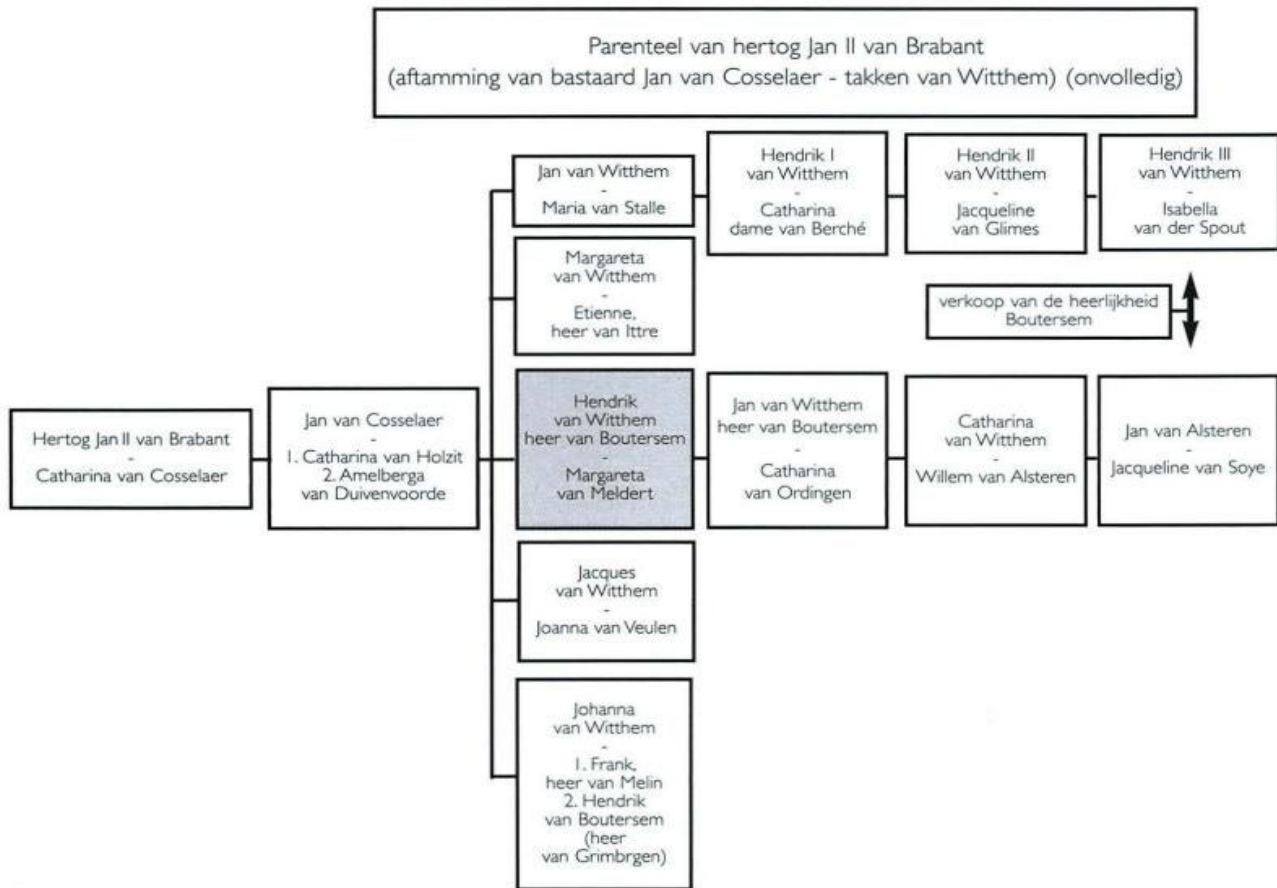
Parenteel van hertog Jan II van Brabant
(aftamming van bastaard Jan van Cosselaer - takken van Witthem) (onvolledig)

Hertog Jan II van Brabant
-
Catharina van Cosselaer

Jan van Cosselaer
-
1. Catharina van Holzit
2. Amelberga van Duivenvoorde

Jan van Witthem
-
Maria van Stalle

Hendrik I van Witthem
-
Catharina dame van Berché

Hendrik II van Witthem
-
Jacqueline van Glimes

Hendrik III van Witthem
-
Isabella van der Spout

Margareta van Witthem
-
Etienne, heer van Ittre

verkoop van de heerlijkheid Boutersem

Hendrik van Witthem heer van Boutersem
-
Margareta van Meldert

Jan van Witthem heer van Boutersem
-
Catharina van Ordingen

Catharina van Witthem
-
Willem van Alsteren

Jan van Alsteren
-
Jacqueline van Soye

Jacques van Witthem
-
Joanna van Veulen

Johanna van Witthem
-
1. Frank, heer van Melin
2. Hendrik van Boutersem (heer van Grimbrgen)